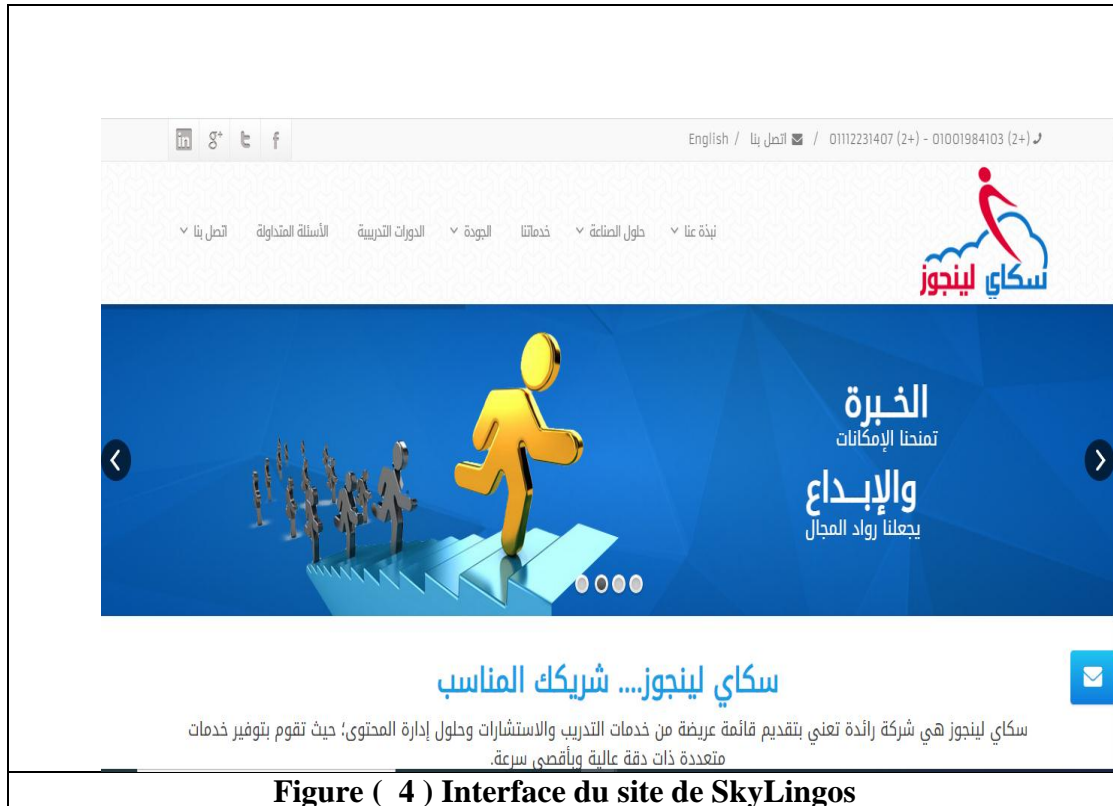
in g⁺ t f

(+2) 01001984103 - (+2) 01112231407 / اتصل بنا / English

نبذة عنا حلول الصناعة خدماتنا الجودة الدورات التدريبية الأسئلة المتداولة اتصل بنا

سكاي لينجوز

الخبرة
تمنحنا الإمكانات
والإبداع
يجعلنا رواد المجال

سكاي لينجوز.... شريكك المناسب

سكاي لينجوز هي شركة رائدة تعني بتقديم قائمة عريضة من خدمات التدريب والاستشارات وحلول إدارة المحتوى؛ حيث تقوم بتوفير خدمات متعددة ذات دقة عالية وبأقصى سرعة.

Figure ( 4 ) Interface du site de SkyLingos